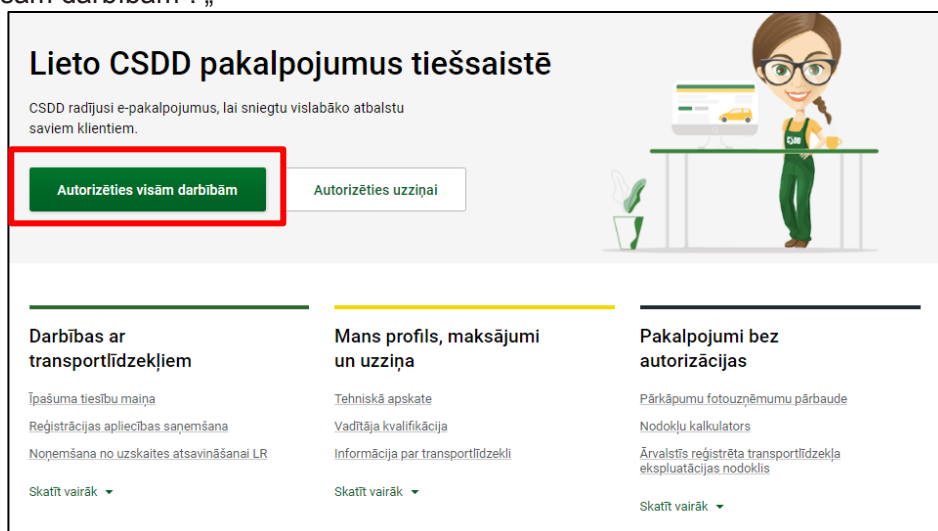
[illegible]sām darbībām".

Lieto CSDD pakalpojumus tiešsaistē

CSDD radījusi e-pakalpojumus, lai sniegtu vislabāko atbalstu saviem klientiem.

Autorizēties visām darbībām

Autorizēties uzziņai

CSDD

Darbības ar transportlīdzekļiem

Īpašuma tiesību maiņa

Reģistrācijas apliecības saņemšana

Noņemšana no uzskaites atsavināšanai LR

Skatīt vairāk

Mans profils, maksājumi un uzziņa

Tehniskā apskate

Vadītāja kvalifikācija

Informācija par transportlīdzekli

Skatīt vairāk

Pakalpojumi bez autorizācijas

Pārkāpumu fotouzņēmumu pārbaude

Nodokļu kalkulators

Ārvalstīs reģistrēta transportlīdzekļa ekspluatācijas nodoklis

Skatīt vairāk